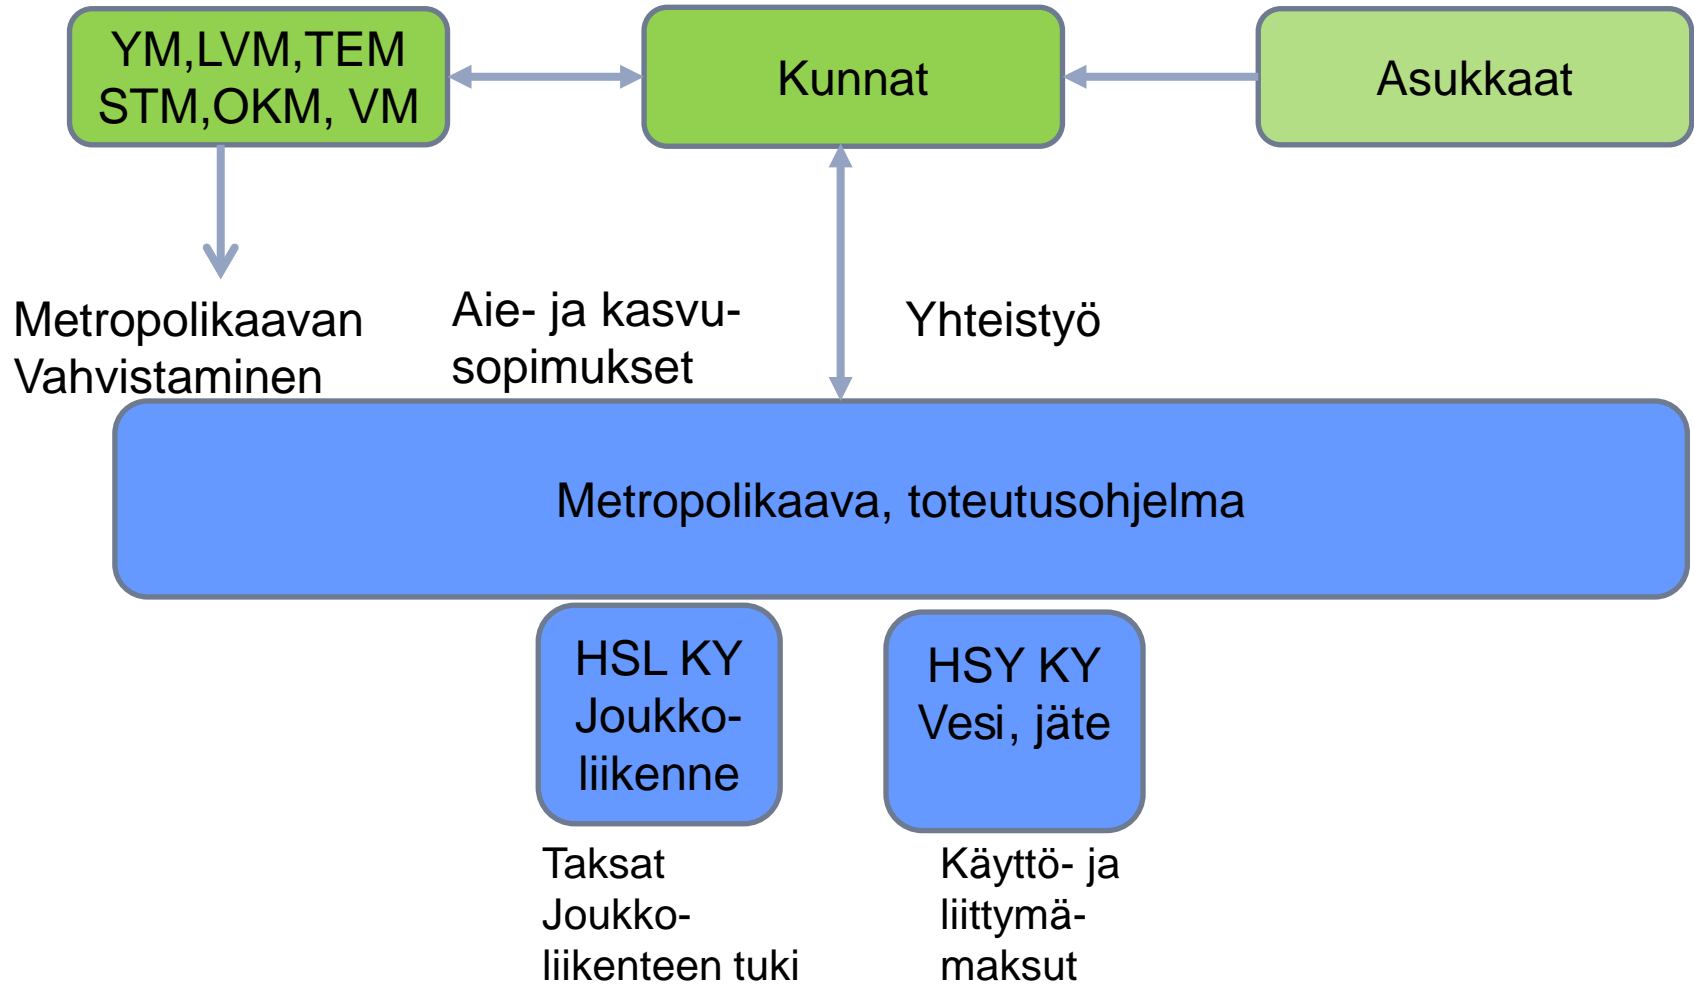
YM,LVM,TEM
STM,OKM, VM

Kunnat

Asukkaat

Metropolikaavan
Vahvistaminen

Aie- ja kasvu-
sopimukset

Yhteistyö

Metropolikaava, toteutusohjelma

HSL KY
Joukko-
liikenne

HSY KY
Vesi, jäte

Taksat
Joukko-
liikenteen tuki

Käyttö- ja
liittymä-
maksut